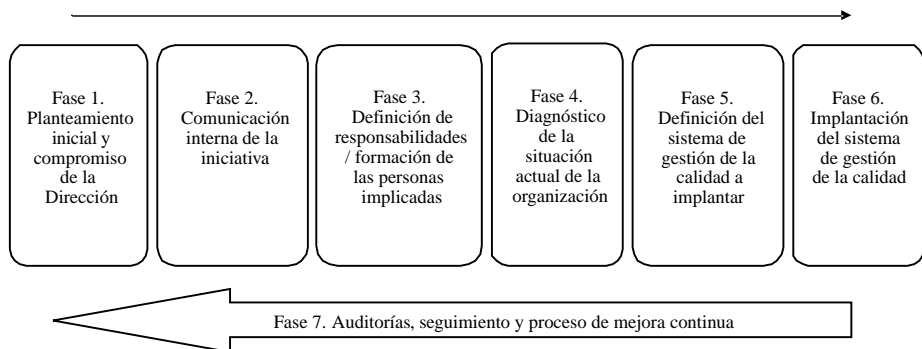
Fase 1. Planteamiento inicial y compromiso de la Dirección

Fase 2. Comunicación interna de la iniciativa

Fase 3. Definición de responsabilidades / formación de las personas implicadas

Fase 4. Diagnóstico de la situación actual de la organización

Fase 5. Definición del sistema de gestión de la calidad a implantar

Fase 6. Implantación del sistema de gestión de la calidad

Fase 7. Auditorías, seguimiento y proceso de mejora continua